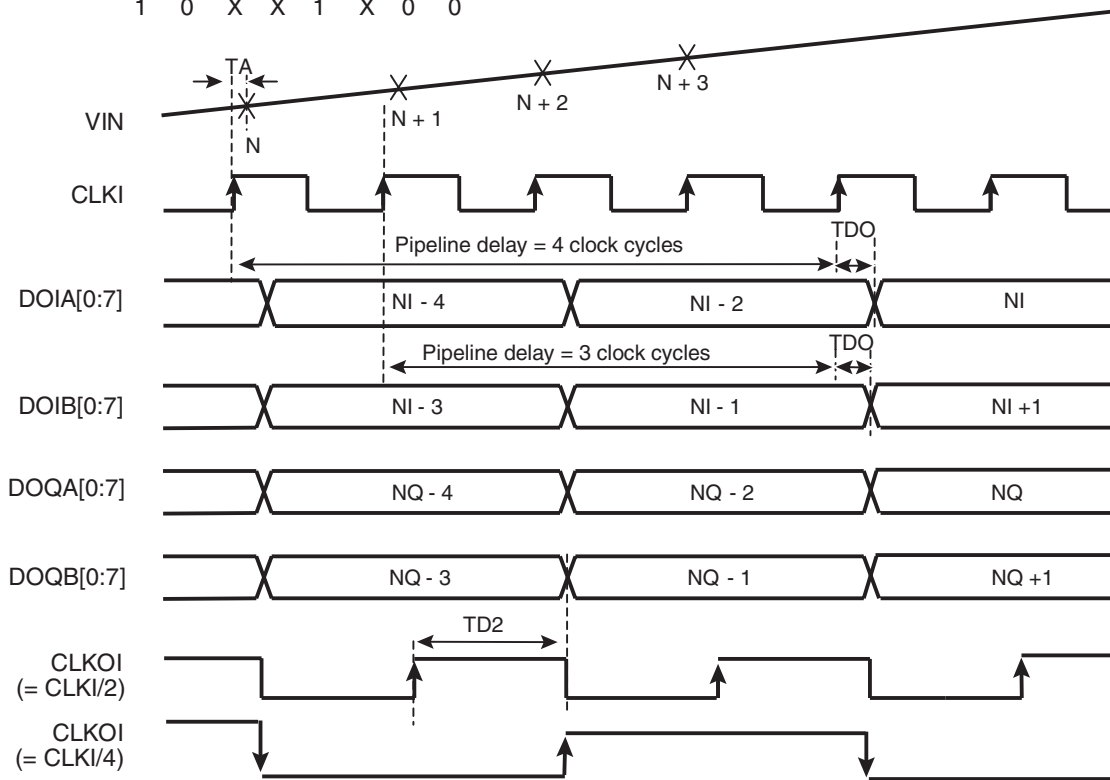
1 0 X X 1 X 0 0

TA

VIN

N

N + 1

N + 2

N + 3

CLKI

Pipeline delay = 4 clock cycles

TDO

DOIA[0:7]

NI - 4

NI - 2

NI

Pipeline delay = 3 clock cycles

TDO

DOIB[0:7]

NI - 3

NI - 1

NI +1

DOQA[0:7]

NQ - 4

NQ - 2

NQ

DOQB[0:7]

NQ - 3

NQ - 1

NQ +1

TD2

CLKOI (= CLKI/2)

CLKOI (= CLKI/4)